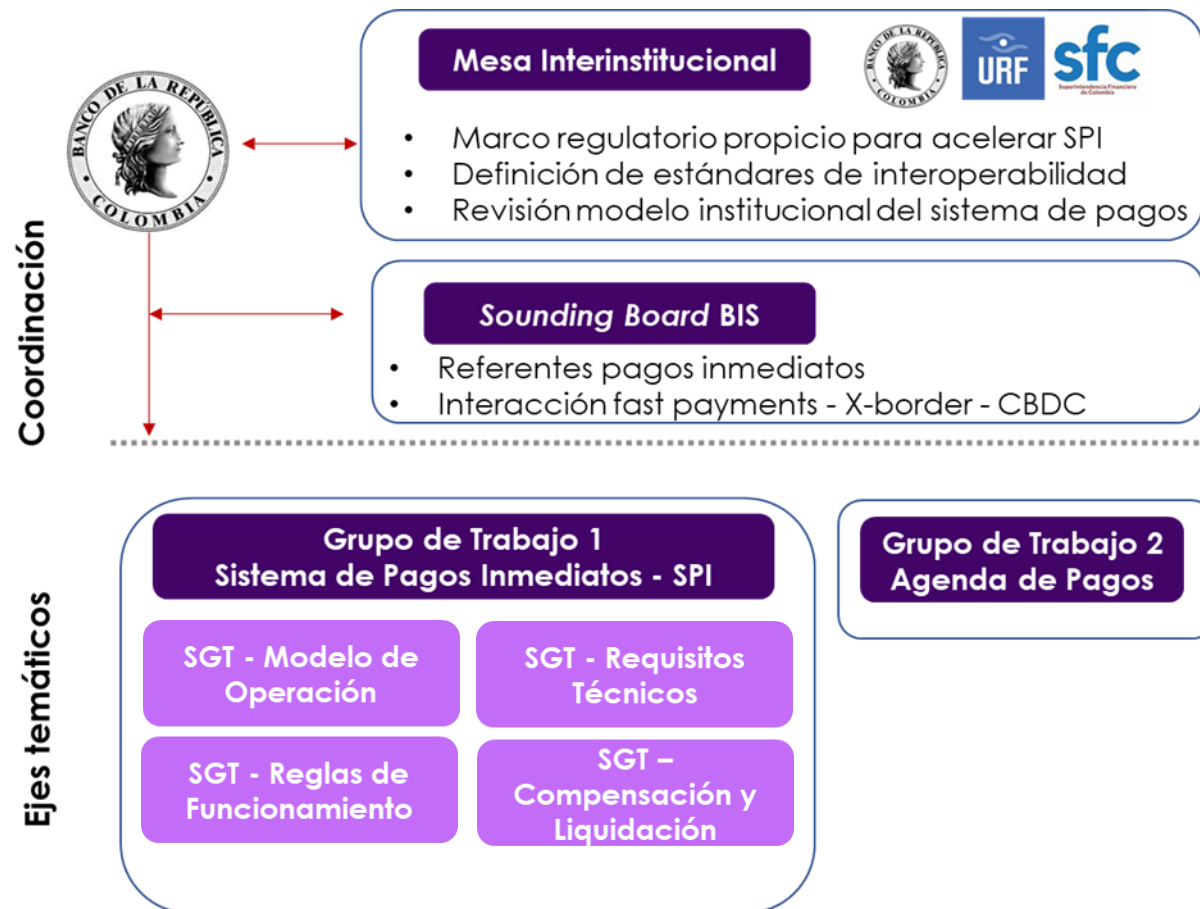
BANCO DE LA REPÚBLICA COLOMBIA

Coordinación

Mesa Interinstitucional

BANCO DE LA REPÚBLICA COLOMBIA

URF

sfc

Superintendencia Financiera de Colombia

• Marco regulatorio propicio para acelerar SPI
• Definición de estándares de interoperabilidad
• Revisión modelo institucional del sistema de pagos

*Sounding Board* BIS

• Referentes pagos inmediatos
• Interacción fast payments - X-border - CBDC

Ejes temáticos

Grupo de Trabajo 1
Sistema de Pagos Inmediatos - SPI

SGT - Modelo de Operación

SGT - Requisitos Técnicos

SGT - Reglas de Funcionamiento

SGT – Compensación y Liquidación

Grupo de Trabajo 2
Agenda de Pagos